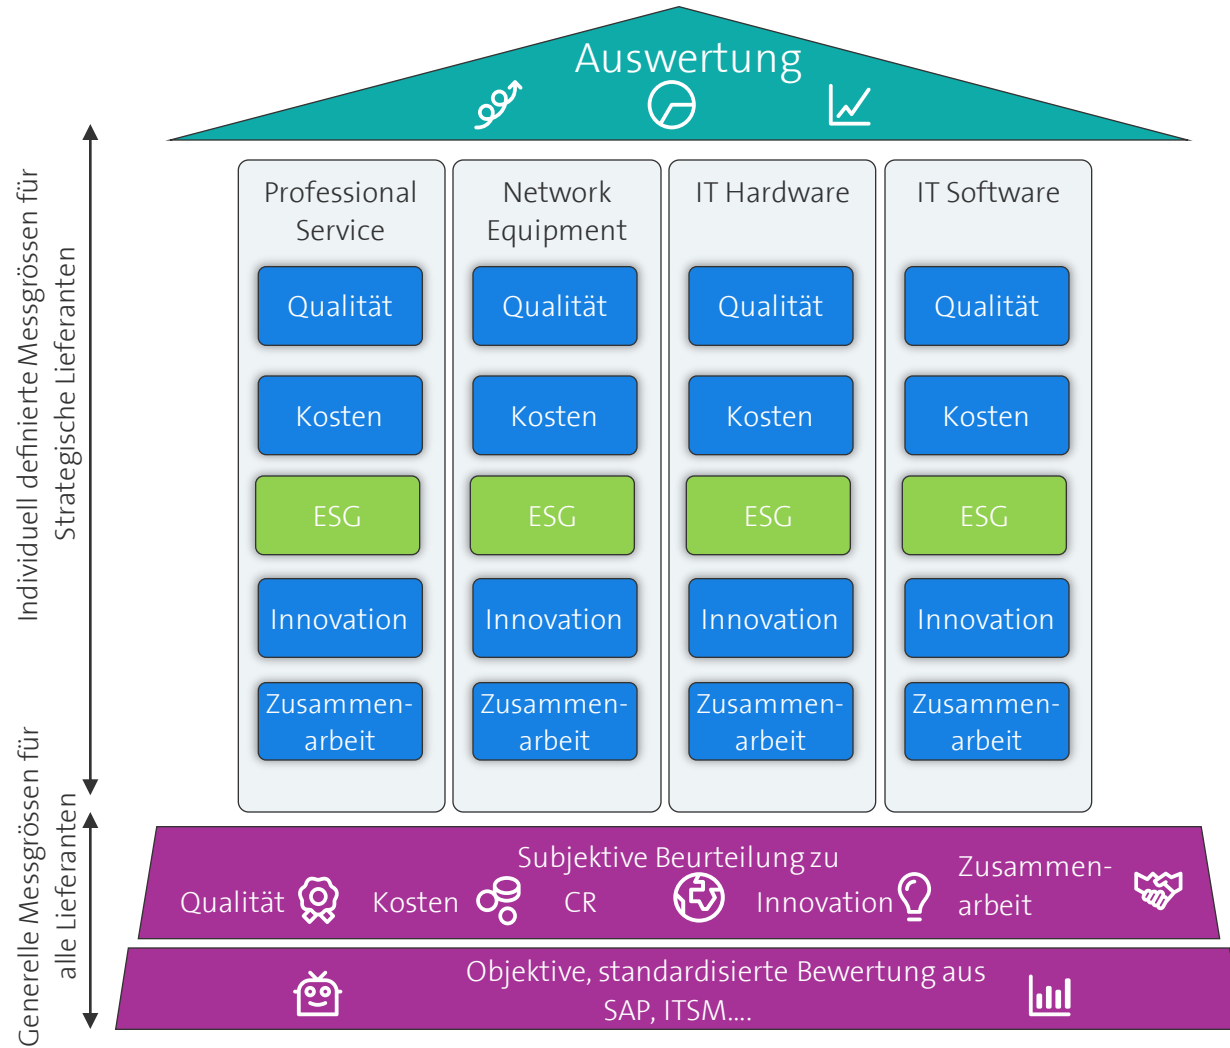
Auswertung

Individuell definierte Messgrössen für Strategische Lieferanten

Professional Service
Qualität
Kosten
ESG
Innovation
Zusammenarbeit

Network Equipment
Qualität
Kosten
ESG
Innovation
Zusammenarbeit

IT Hardware
Qualität
Kosten
ESG
Innovation
Zusammenarbeit

IT Software
Qualität
Kosten
ESG
Innovation
Zusammenarbeit

Generelle Messgrössen für alle Lieferanten

Subjektive Beurteilung zu
Qualität Kosten CR Innovation Zusammenarbeit

Objektive, standardisierte Bewertung aus SAP, ITSM....